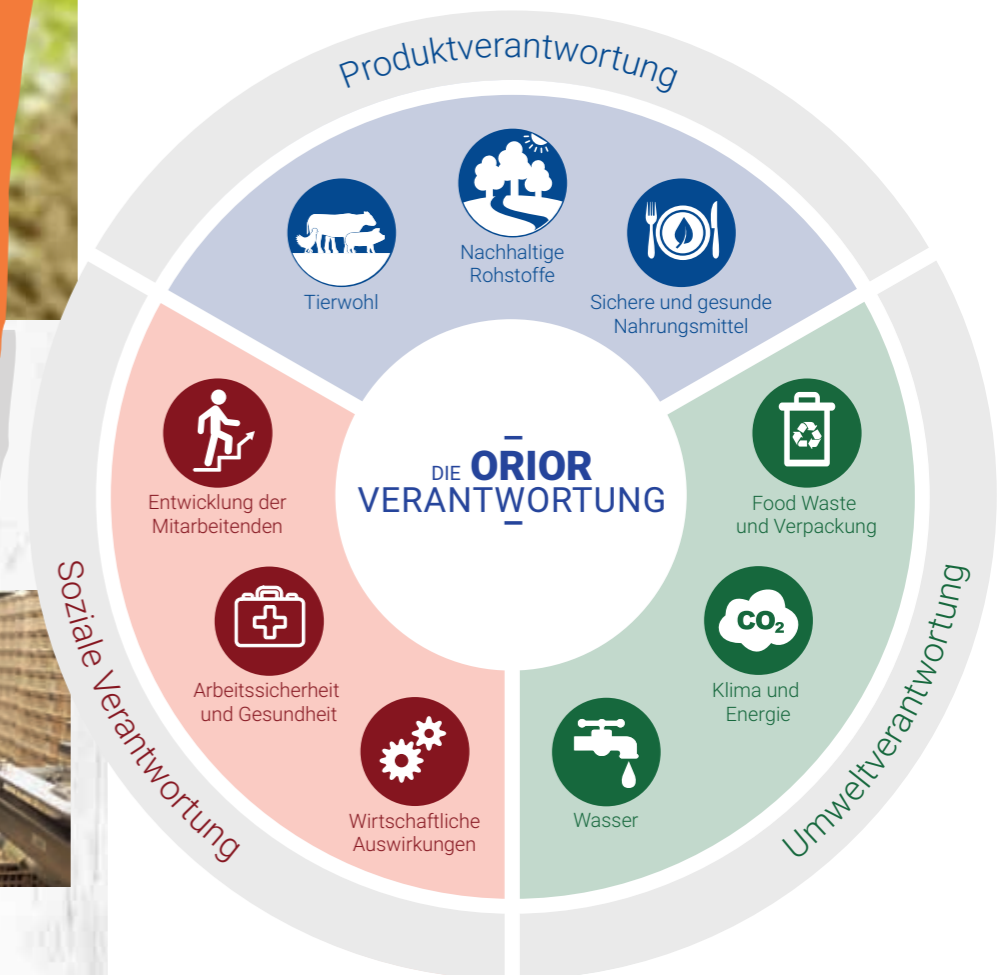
Produktverantwortung

Tierwohl

Nachhaltige Rohstoffe

Sichere und gesunde Nahrungsmittel

DIE ORIOR VERANTWORTUNG

Entwicklung der Mitarbeitenden

Arbeitssicherheit und Gesundheit

Wirtschaftliche Auswirkungen

Soziale Verantwortung

Food Waste und Verpackung

$CO_2$

Klima und Energie

Wasser

Umweltverantwortung